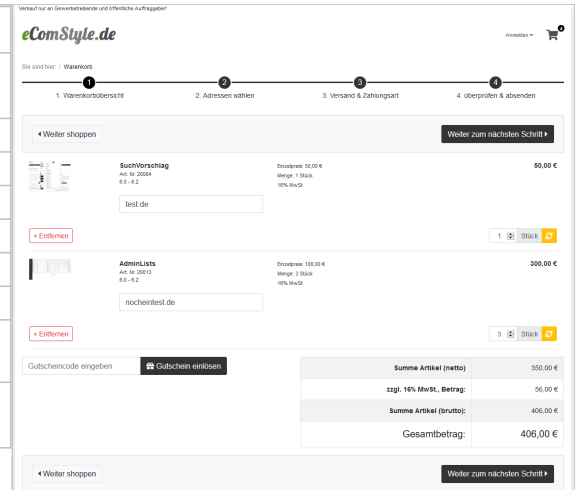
Verkauf nur an Gewerbetreibende und öffentliche Auftraggeber!

eComStyle.de

Anmelden

4

Sie sind hier: / Warenkorb

1. Warenkorbübersicht

2. Adressen wählen

3. Versand & Zahlungsart

4. überprüfen & absenden

Weiter shoppen

Weiter zum nächsten Schritt

SuchVorschlag
Art. Nr. 20084
6.0 - 6.2

Einzelpreis: 50,00 €
Menge: 1 Stück
16% MwSt

50,00 €

test.de

» Entfernen

1 Stück

AdminLists
Art. Nr. 20013
6.0 - 6.2

Einzelpreis: 100,00 €
Menge: 3 Stück
16% MwSt

300,00 €

nocheintest.de

» Entfernen

3 Stück

Gutscheincode eingeben

Gutschein einlösen

| Summe Artikel (netto) | 350,00 € |
|---|---|
| zzgl. 16% MwSt., Betrag: | 56,00 € |
| Summe Artikel (brutto): | 406,00 € |
| Gesamtbetrag: | 406,00 € |

Weiter shoppen

Weiter zum nächsten Schritt